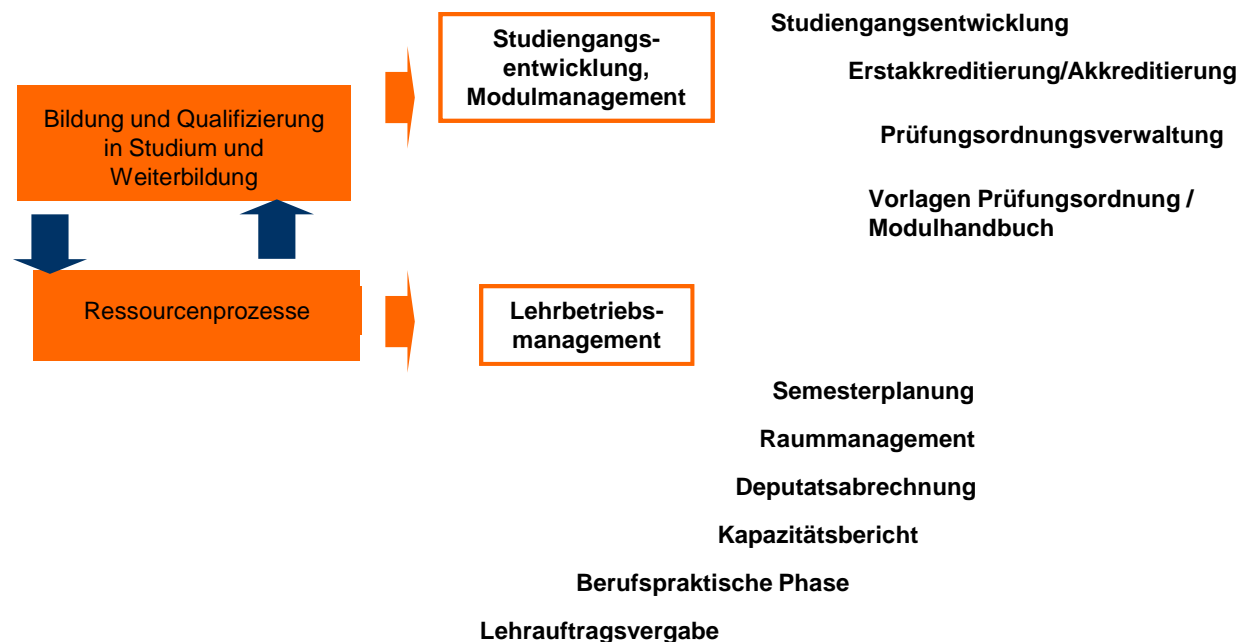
Bildung und Qualifizierung in Studium und Weiterbildung

Ressourcenprozesse

Studiengangsentwicklung, Modulmanagement

Studiengangsentwicklung

Erstakkreditierung/Akkreditierung

Prüfungsordnungsverwaltung

Vorlagen Prüfungsordnung / Modulhandbuch

Lehrbetriebsmanagement

Semesterplanung

Raummanagement

Deputatsabrechnung

Kapazitätsbericht

Berufspraktische Phase

Lehrauftragsvergabe